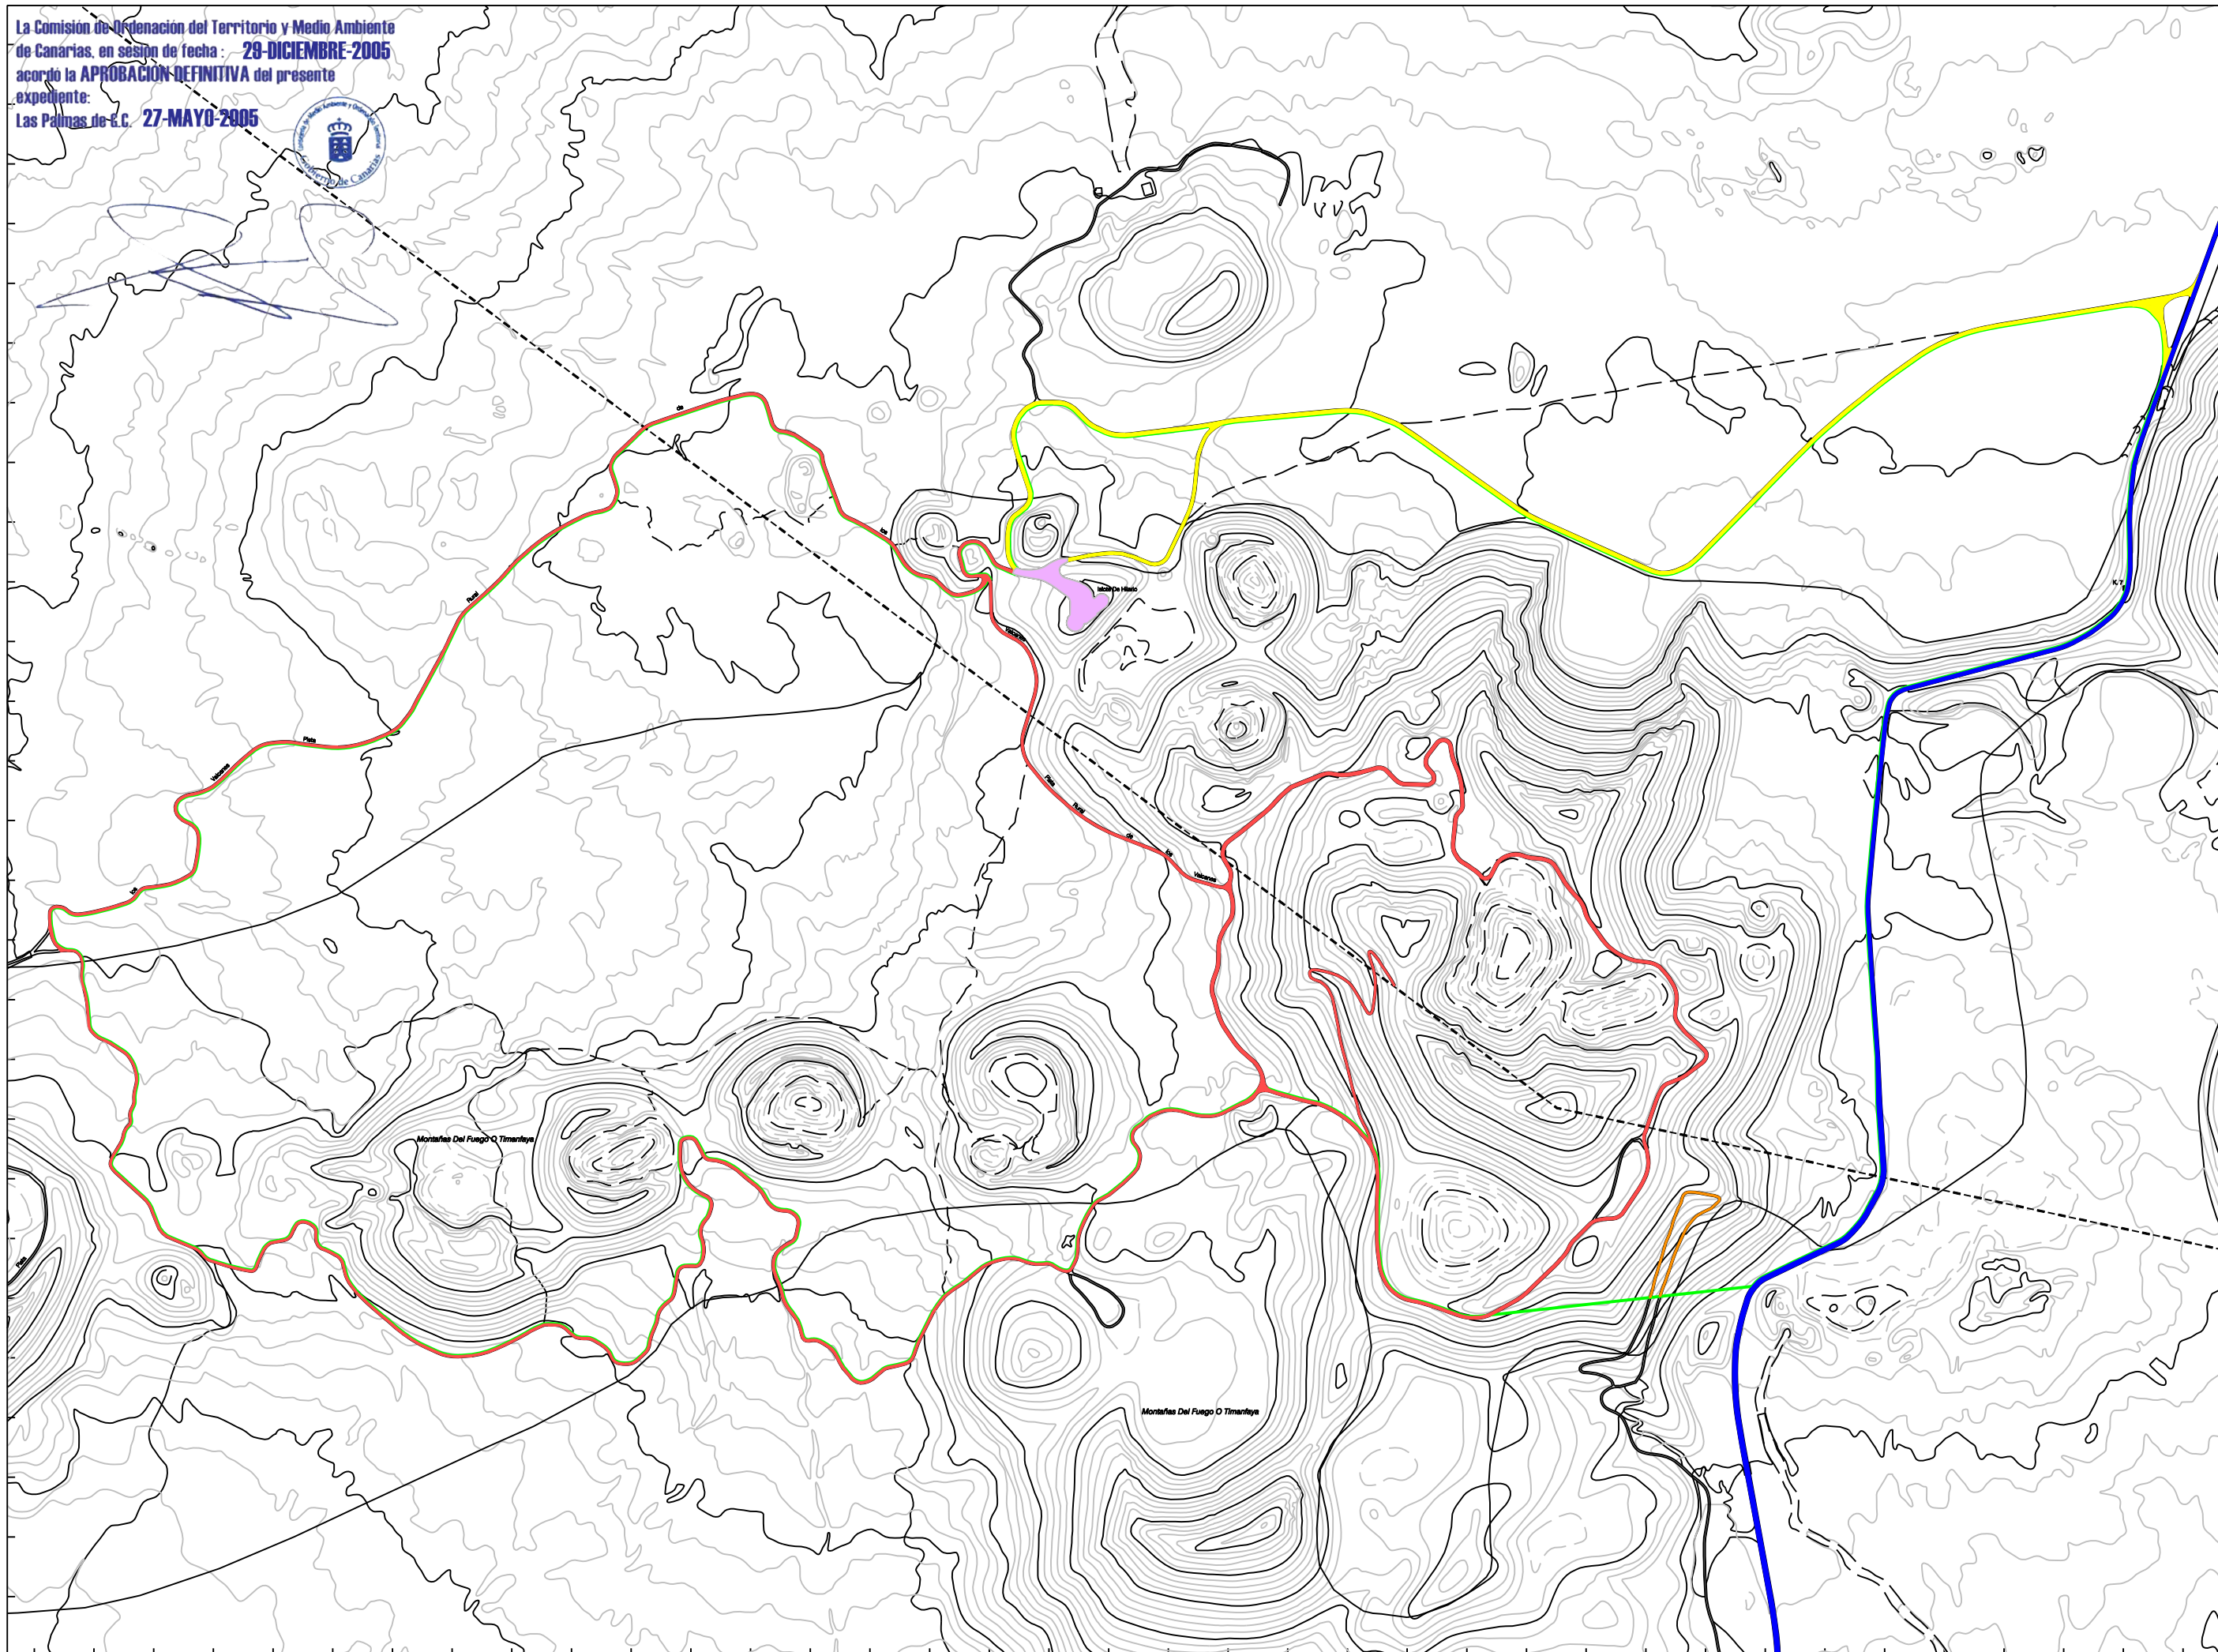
La Comisión de Ordenación del Territorio y Medio Ambiente de Canarias, en sesión de fecha : 29-DICIEMBRE-2005 acordó la APROBACIÓN DEFINITIVA del presente expediente:
Las Palmas de G.C. 27-MAYO-2005

Gobierno de Canarias

Islote De Hilario

Pista Rural de los Volcanes

Montañas Del Fuego O Timanfaya

Montañas Del Fuego O Timanfaya

Pista Rural de los Volcanes